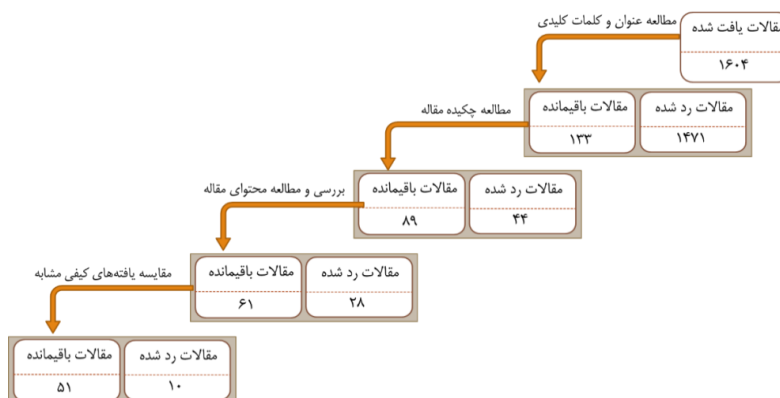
مقالات یافت شده
۱۶۰۴

مطالعه عنوان و کلمات کلیدی

مقالات رد شده
۱۴۷۱

مقالات باقیمانده
۱۳۳

مطالعه چکیده مقاله

مقالات رد شده
۴۴

مقالات باقیمانده
۸۹

بررسی و مطالعه محتوای مقاله

مقالات رد شده
۲۸

مقالات باقیمانده
۶۱

مقایسه یافته‌های کیفی مشابه

مقالات رد شده
۱۰

مقالات باقیمانده
۵۱